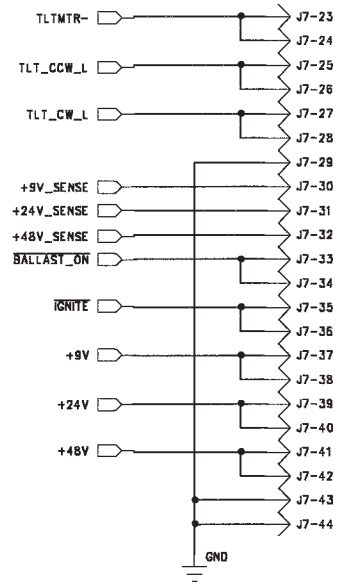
TLTMTR-
J7-23
J7-24
TLT_CCW_L
J7-25
J7-26
TLT_CW_L
J7-27
J7-28
J7-29
+9V_SENSE
J7-30
+24V_SENSE
J7-31
+48V_SENSE
J7-32
$\overline{\text{BALLAST\_ON}}$
J7-33
J7-34
$\overline{\text{IGNITE}}$
J7-35
J7-36
+9V
J7-37
J7-38
+24V
J7-39
J7-40
+48V
J7-41
J7-42
J7-43
J7-44
GND